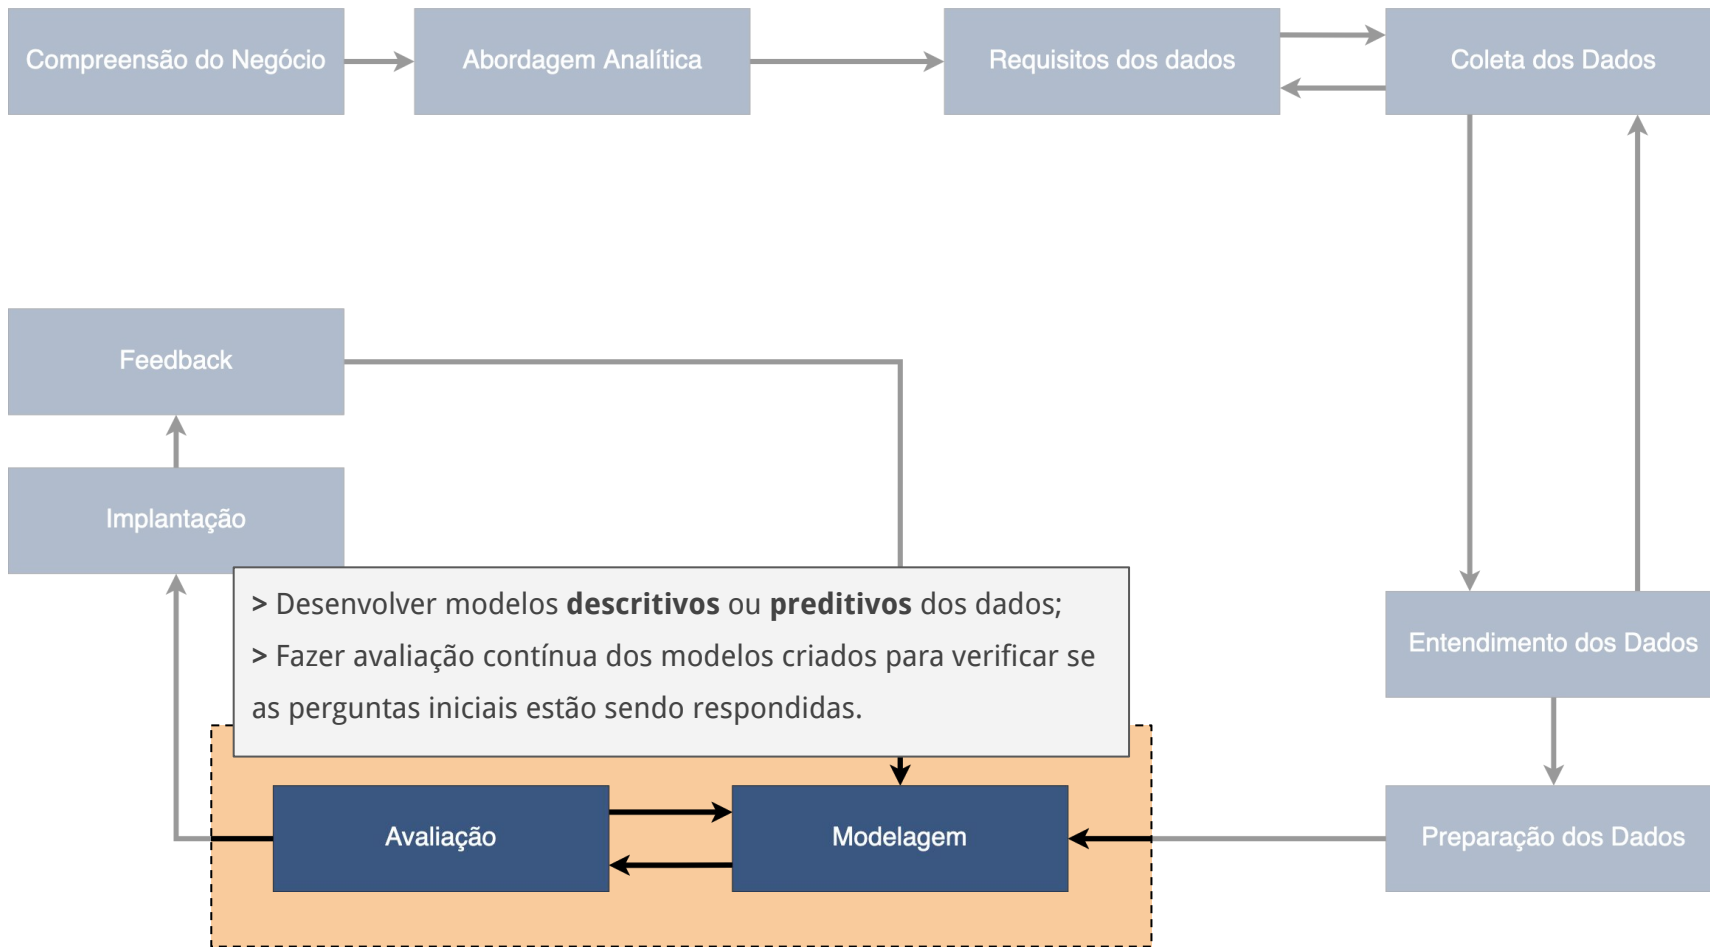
Compreensão do Negócio

Abordagem Analítica

Requisitos dos dados

Coleta dos Dados

Feedback

Implantação

> Desenvolver modelos **descritivos** ou **preditivos** dos dados;

> Fazer avaliação contínua dos modelos criados para verificar se as perguntas iniciais estão sendo respondidas.

Entendimento dos Dados

Avaliação

Modelagem

Preparação dos Dados